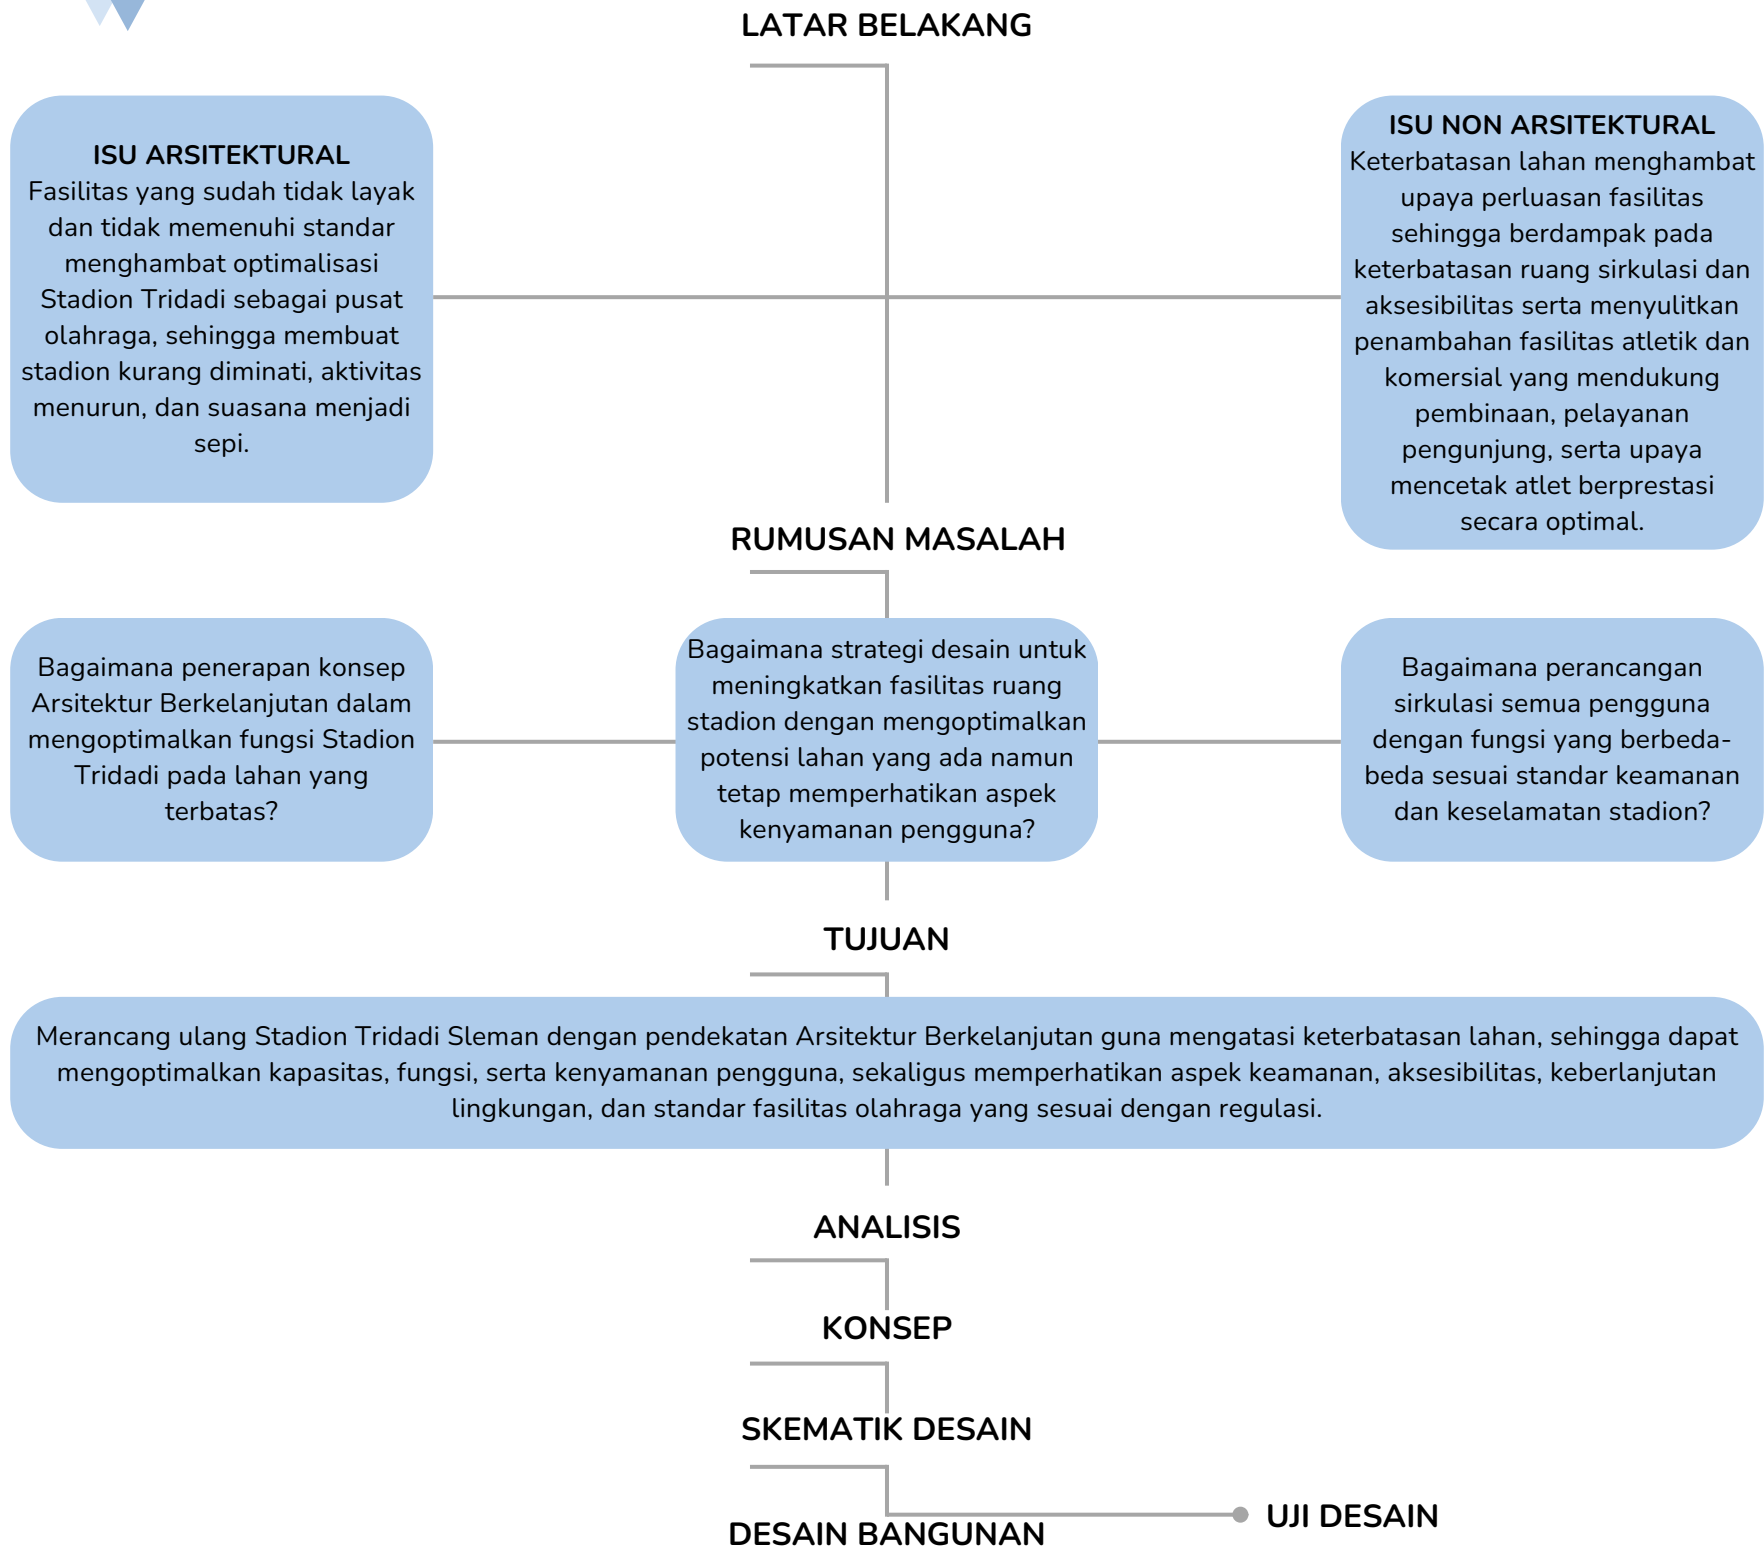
LATAR BELAKANG

ISU ARSITEKTURAL
Fasilitas yang sudah tidak layak dan tidak memenuhi standar menghambat optimalisasi Stadion Tridadi sebagai pusat olahraga, sehingga membuat stadion kurang diminati, aktivitas menurun, dan suasana menjadi sepi.

ISU NON ARSITEKTURAL
Keterbatasan lahan menghambat upaya perluasan fasilitas sehingga berdampak pada keterbatasan ruang sirkulasi dan aksesibilitas serta menyulitkan penambahan fasilitas atletik dan komersial yang mendukung pembinaan, pelayanan pengunjung, serta upaya mencetak atlet berprestasi secara optimal.

RUMUSAN MASALAH

Bagaimana penerapan konsep Arsitektur Berkelanjutan dalam mengoptimalkan fungsi Stadion Tridadi pada lahan yang terbatas?

Bagaimana strategi desain untuk meningkatkan fasilitas ruang stadion dengan mengoptimalkan potensi lahan yang ada namun tetap memperhatikan aspek kenyamanan pengguna?

Bagaimana perancangan sirkulasi semua pengguna dengan fungsi yang berbeda-beda sesuai standar keamanan dan keselamatan stadion?

TUJUAN

Merancang ulang Stadion Tridadi Sleman dengan pendekatan Arsitektur Berkelanjutan guna mengatasi keterbatasan lahan, sehingga dapat mengoptimalkan kapasitas, fungsi, serta kenyamanan pengguna, sekaligus memperhatikan aspek keamanan, aksesibilitas, keberlanjutan lingkungan, dan standar fasilitas olahraga yang sesuai dengan regulasi.

ANALISIS

KONSEP

SKEMATIK DESAIN

DESAIN BANGUNAN

UJI DESAIN